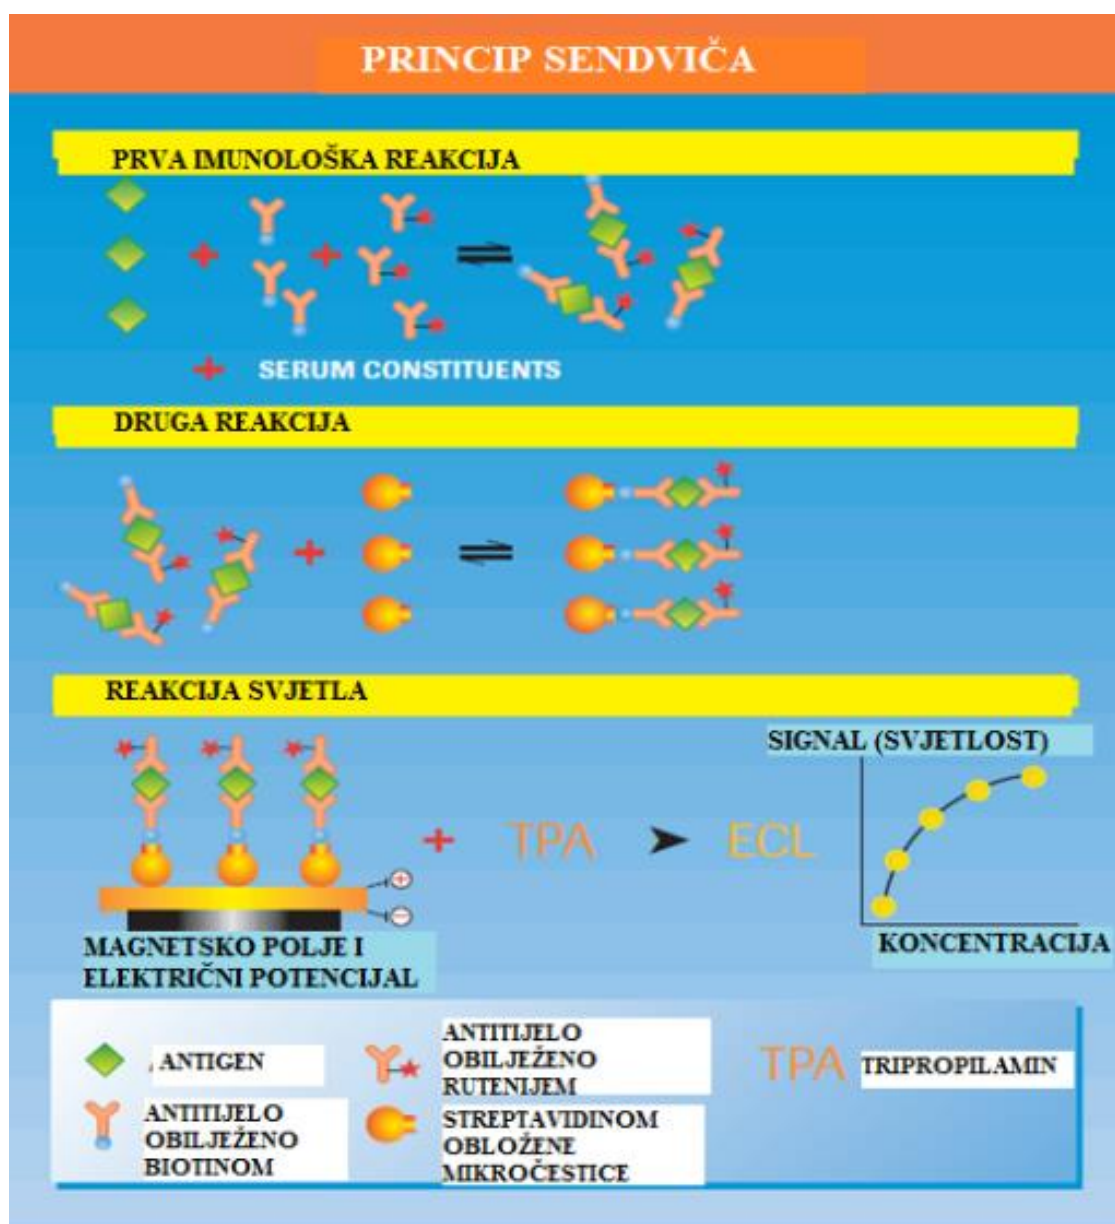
PRINCIP SENDVIČA

PRVA IMUNOLOŠKA REAKCIJA

SERUM CONSTITUENTS

DRUGA REAKCIJA

REAKCIJA SVJETLA

SIGNAL (SVJETLOST)

TPA

ECL

MAGNETSKO POLJE I ELEKTRIČNI POTENCIJAL

KONCENTRACIJA

ANTIGEN

ANTITIJELO OBILJEŽENO RUTENIJEM

TPA TRIPROPILAMIN

ANTITIJELO OBILJEŽENO BIOTINOM

STREPTAVIDINOM OBLOŽENE MIKROČESTICE